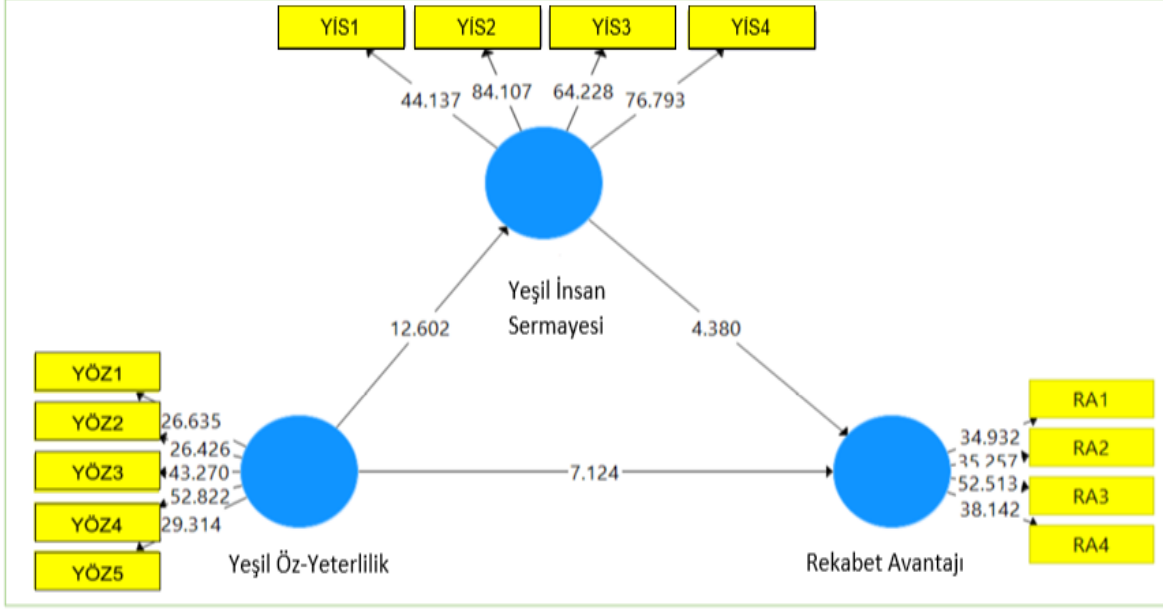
YİS1
YİS2
YİS3
YİS4
44.137
84.107
64.228
76.793
Yeşil İnsan Sermayesi
12.602
4.380
YÖZ1
YÖZ2
YÖZ3
YÖZ4
YÖZ5
26.635
26.426
43.270
52.822
29.314
7.124
RA1
RA2
RA3
RA4
34.932
35.257
52.513
38.142
Yeşil Öz-Yeterlilik
Rekabet Avantajı